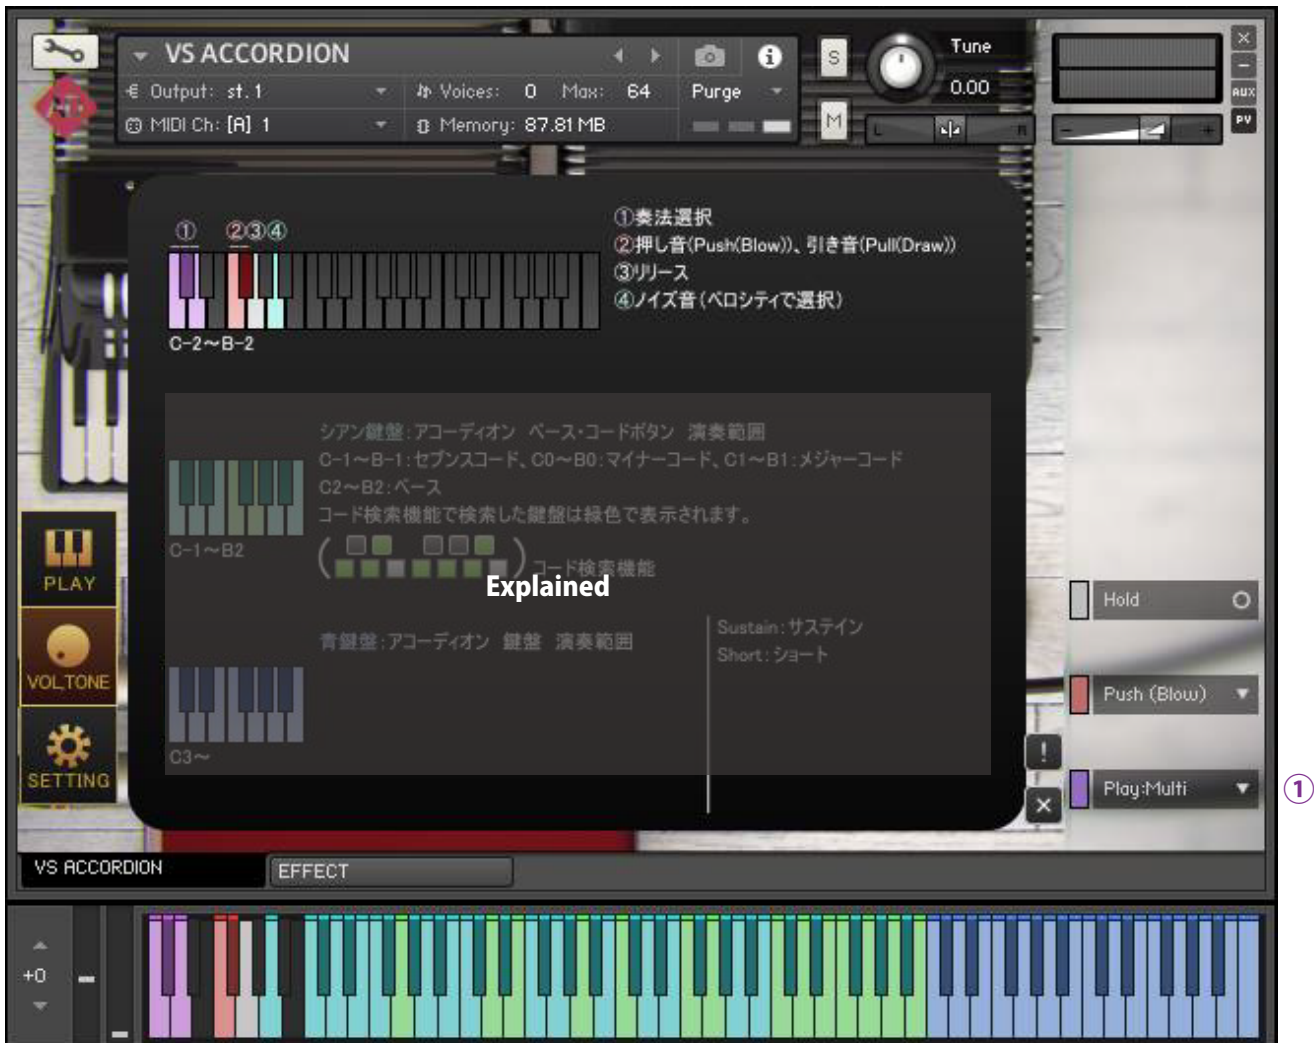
VS ACCORDION

Output: st. 1

MIDI Ch: [A] 1

Voices: 0 Max: 64

Memory: 87.81 MB

Purge

S

M

Tune

0.00

L R

AUX

PV

① ②③④

C-2〜B-2

①奏法選択
②押し音(Push(Blow))、引き音(Pull(Draw))
③リリース
④ノイズ音(ベロシティで選択)

シアン鍵盤:アコーディオン ベース・コードボタン 演奏範囲
C-1〜B-1:セブンスコード、C0〜B0:マイナーコード、C1〜B1:メジャーコード
C2〜B2:ベース
コード検索機能で検索した鍵盤は緑色で表示されます。

C-1〜B2

コード検索機能

Explained

青鍵盤:アコーディオン 鍵盤 演奏範囲

Sustain:サステイン
Short:ショート

C3〜

PLAY

VOL,TONE

SETTING

Hold

Push (Blow)

Play:Multi

①

!

VS ACCORDION

EFFECT

+0